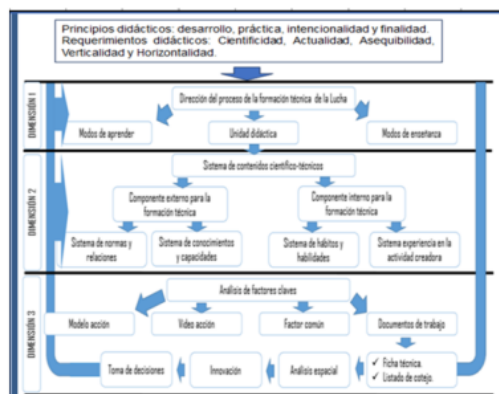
Principios didácticos: desarrollo, práctica, intencionalidad y finalidad. Requerimientos didácticos: Cientificidad, Actualidad, Asequibilidad, Verticalidad y Horizontalidad.

DIMENSIÓN 1

Dirección del proceso de la formación técnica de la Lucha

Modos de aprender

Unidad didáctica

Modos de enseñanza

DIMENSIÓN 2

Sistema de contenidos científico-técnicos

Componente externo para la formación técnica

Componente interno para la formación técnica

Sistema de normas y relaciones

Sistema de conocimientos y capacidades

Sistema de hábitos y habilidades

Sistema experiencia en la actividad creadora

DIMENSIÓN 3

Análisis de factores claves

Modelo acción

Video acción

Factor común

Documentos de trabajo

Toma de decisiones

Innovación

Análisis espacial

✓ Ficha técnica.
✓ Listado de cotejo.